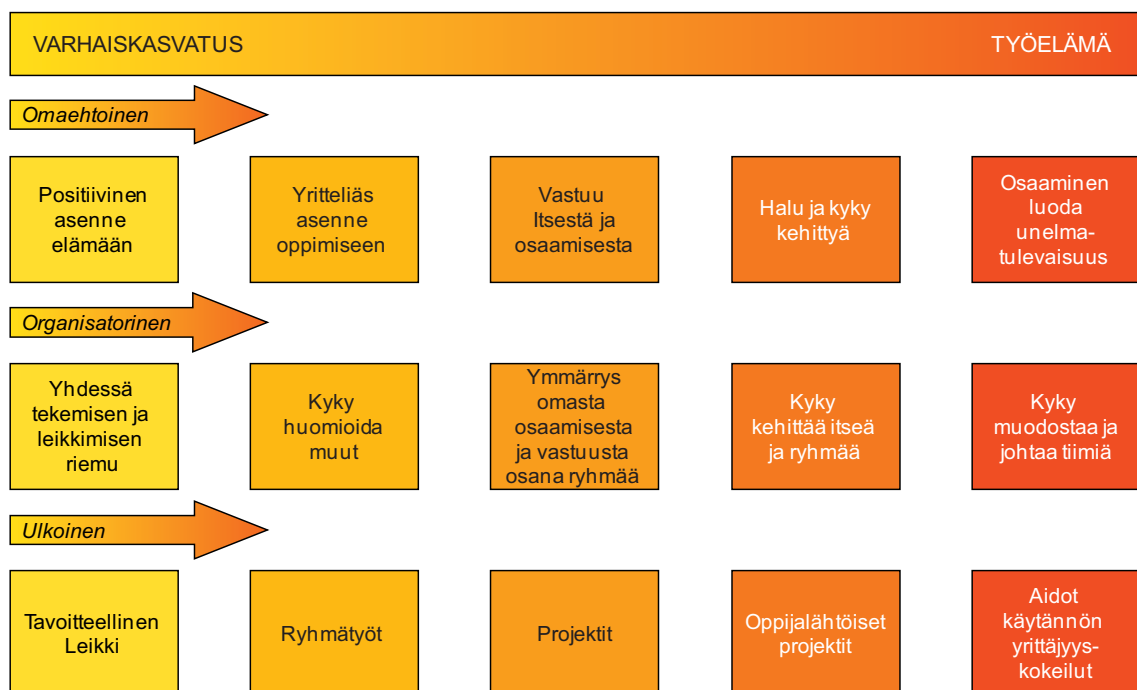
VARHAISKASVATUS

TYÖELÄMÄ

Omaehtoinen

Positiivinen asenne elämään

Yritteliäs asenne oppimiseen

Vastuu Itsestä ja osaamisesta

Halu ja kyky kehittyä

Osaaminen luoda unelmatulevaisuus

Organisatorinen

Yhdessä tekemisen ja leikkimisen riemu

Kyky huomioida muut

Ymmärrys omasta osaamisesta ja vastuusta osana ryhmää

Kyky kehittää itseä ja ryhmää

Kyky muodostaa ja johtaa tiimiä

Ulkoinen

Tavoitteellinen Leikki

Ryhmätyöt

Projektit

Oppijalähtöiset projektit

Aidot käytännön yrittäjyyskokeilut